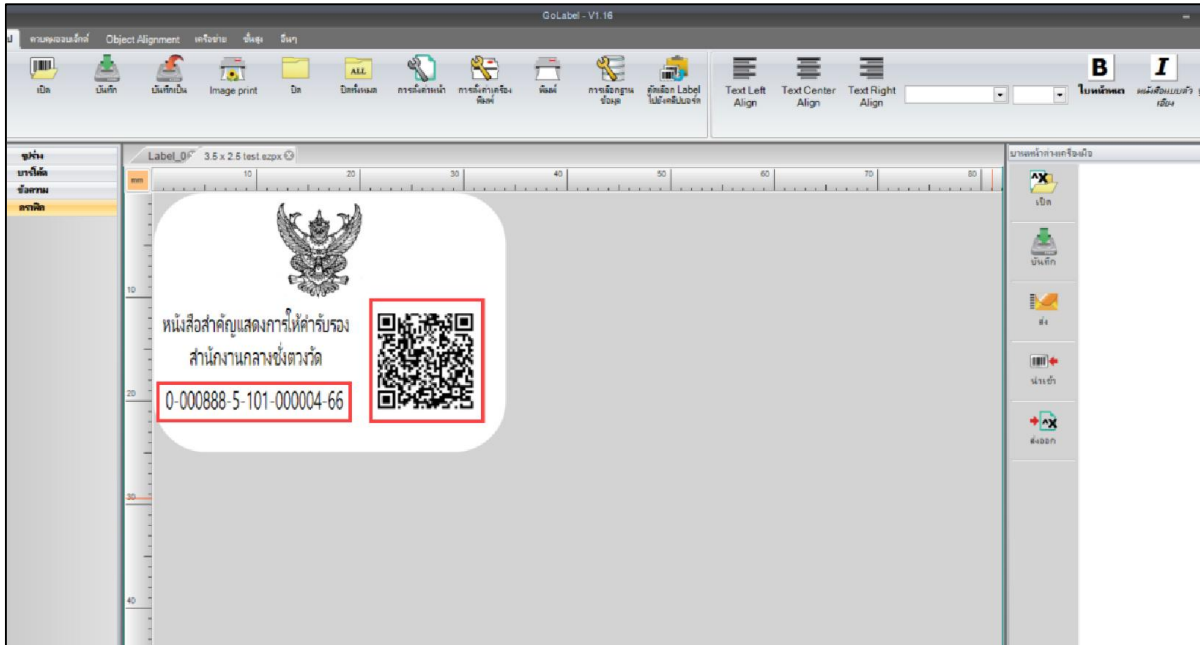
GoLabel - V1.16

ไฟล์ ควบคุมออบเจ็กต์ Object Alignment เครือข่าย ข้อมูล อื่นๆ

เปิด บันทึก บันทึกเป็น Image print ปิด ปิดทั้งหมด การตั้งค่าหน้า การตั้งค่าเครื่องพิมพ์ พิมพ์ การเชื่อมฐานข้อมูล คัดลอก Label ไปยังคลิปบอร์ด Text Left Align Text Center Align Text Right Align B ตัวหนา I ตัวเอียง

ชุดร่าง
บาร์โค้ด
ข้อความ
กราฟิก

Label_0 3.5 x 2.5 test.ezpx

mm 10 20 30 40 50 60 70 80

10 20 30 40

หนังสือสำคัญแสดงการให้คำรับรอง
สำนักงานกลางชั่งตวงวัด
0-000888-5-101-000004-66

บานหน้าต่างเครื่องมือ
เปิด
บันทึก
ส่ง
นำเข้า
ส่งออก